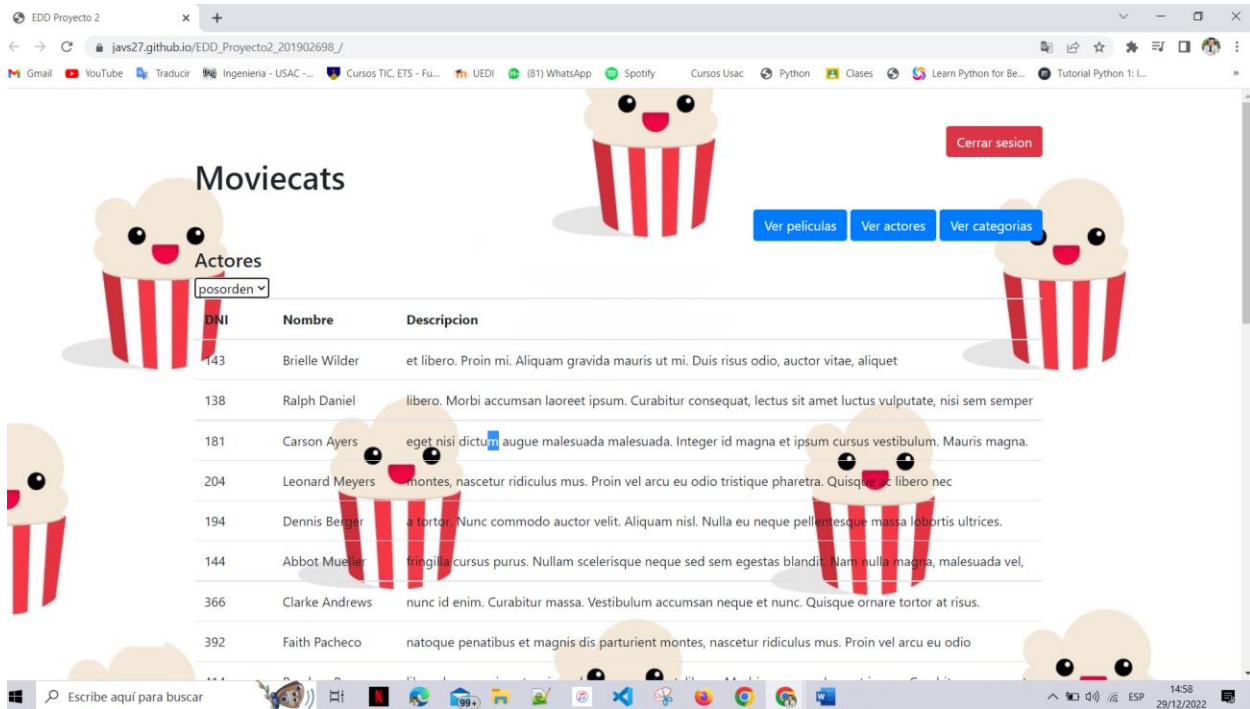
EDD Proyecto 2 × +

javs27.github.io/EDD_Proyecto2_201902698_/

Gmail YouTube Traducir Ingenieria - USAC -... Cursos TIC, ETS - Fu... UEDI (81) WhatsApp Spotify Cursos Usac Python Clases Learn Python for Be... Tutorial Python 1: I...

Cerrar sesion

Moviecats

Ver peliculas Ver actores Ver categorias

Actores

posorden

| DNI | Nombre | Descripcion |
|---|---|---|
| 143 | Brielle Wilder | et libero. Proin mi. Aliquam gravida mauris ut mi. Duis risus odio, auctor vitae, aliquet |
| 138 | Ralph Daniel | libero. Morbi accumsan laoreet ipsum. Curabitur consequat, lectus sit amet luctus vulputate, nisi sem semper |
| 181 | Carson Ayers | eget nisi dictum augue malesuada malesuada. Integer id magna et ipsum cursus vestibulum. Mauris magna. |
| 204 | Leonard Meyers | montes, nascetur ridiculus mus. Proin vel arcu eu odio tristique pharetra. Quisque ac libero nec |
| 194 | Dennis Berger | a tortor. Nunc commodo auctor velit. Aliquam nisl. Nulla eu neque pellentesque massa lobortis ultrices. |
| 144 | Abbot Mueller | fringilla cursus purus. Nullam scelerisque neque sed sem egestas blandit. Nam nulla magna, malesuada vel, |
| 366 | Clarke Andrews | nunc id enim. Curabitur massa. Vestibulum accumsan neque et nunc. Quisque ornare tortor at risus. |
| 392 | Faith Pacheco | natoque penatibus et magnis dis parturient montes, nascetur ridiculus mus. Proin vel arcu eu odio |
| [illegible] | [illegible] | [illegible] |

Escribe aquí para buscar 99+ ESP 14:58 29/12/2022